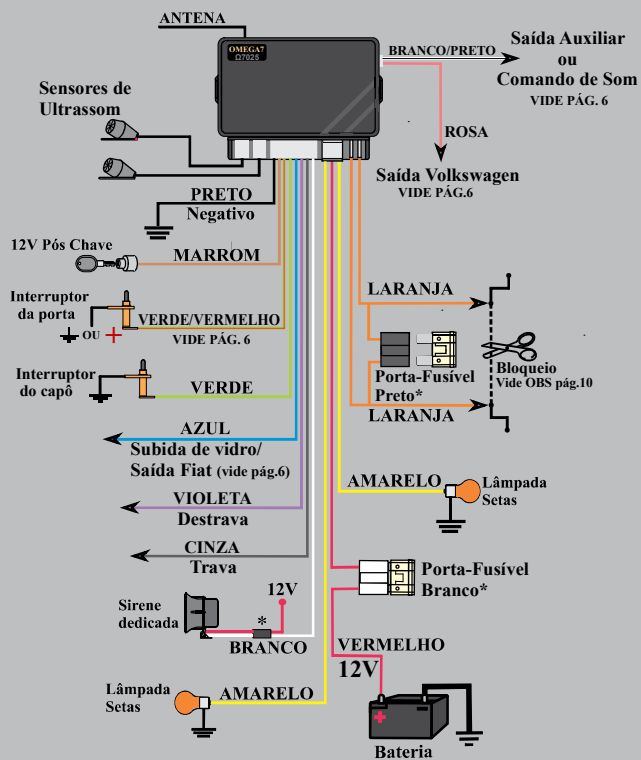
ANTENA

OMEGA7
Ω702S

BRANCO/PRETO

Saída Auxiliar
ou
Comando de Som
VIDE PÁG. 6

ROSA

Saída Volkswagen
VIDE PÁG.6

Sensores de
Ultrassom

PRETO
Negativo

12V Pós Chave

MARROM

Interruptor
da porta

OU

VERDE/VERMELHO
VIDE PÁG. 6

LARANJA

Bloqueio
Vide OBS pág.10

Porta-Fusível
Preto*

LARANJA

Interruptor
do capô

VERDE

AZUL
Subida de vidro/
Saída Fiat (vide pág.6)

AMARELO

Lâmpada
Setas

VIOLETA
Destrava

CINZA
Trava

Porta-Fusível
Branco*

12V

Sirene
dedicada

*

BRANCO

VERMELHO
12V

Lâmpada
Setas

AMARELO

Bateria